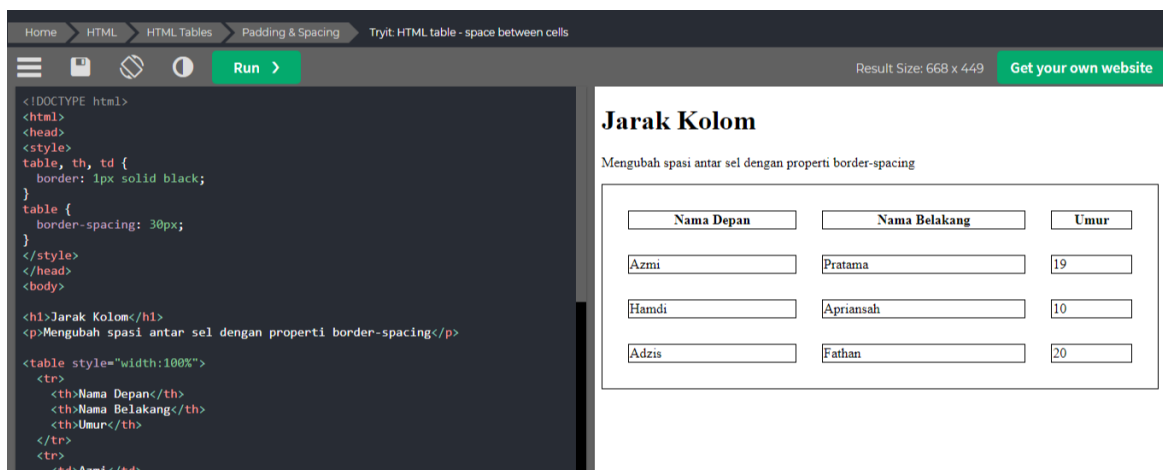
Home HTML HTML Tables Padding & Spacing Tryit: HTML table - space between cells

Run ›

Result Size: 668 x 449

Get your own website

<!DOCTYPE html>
<html>
<head>
<style>
table, th, td {
  border: 1px solid black;
}
table {
  border-spacing: 30px;
}
</style>
</head>
<body>

<h1>Jarak Kolom</h1>
<p>Mengubah spasi antar sel dengan properti border-spacing</p>

<table style="width:100%">
  <tr>
    <th>Nama Depan</th>
    <th>Nama Belakang</th>
    <th>Umur</th>
  </tr>
  <tr>
    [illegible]

# Jarak Kolom

Mengubah spasi antar sel dengan properti border-spacing

| Nama Depan | Nama Belakang | Umur |
|---|---|---|
| Azmi | Pratama | 19 |
| Hamdi | Apriansah | 10 |
| Adzis | Fathan | 20 |